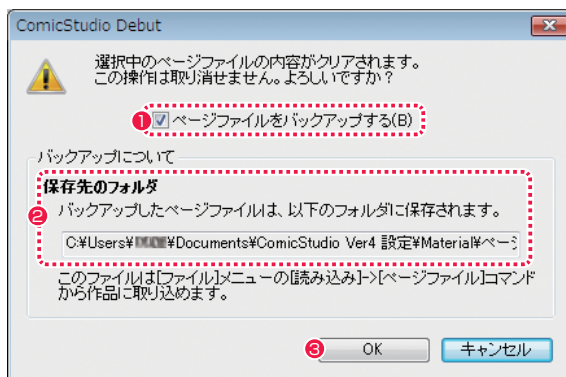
ComicStudio Debut

選択中のページファイルの内容がクリアされます。
この操作は取り消せません。よろしいですか？

❶ ページファイルをバックアップする(B)

バックアップについて

保存先のフォルダ

❷ バックアップしたページファイルは、以下のフォルダに保存されます。

C:¥Users¥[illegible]¥Documents¥ComicStudio Ver4 設定¥Material¥ペーシ

このファイルは[ファイル]メニューの[読み込み]->[ページファイル]コマンドから作品に取り込めます。

❸ OK

キャンセル